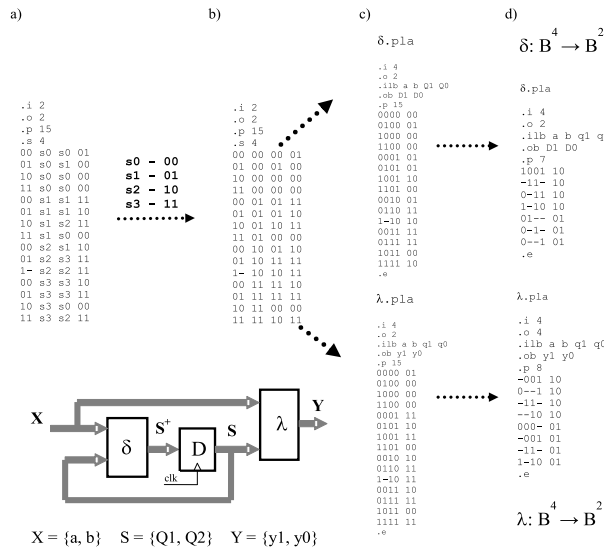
a)

.i 2
.o 2
.p 15
.s 4
00 s0 s0 01
01 s0 s1 00
10 s0 s0 00
11 s0 s0 00
00 s1 s1 11
01 s1 s1 10
10 s1 s2 11
11 s1 s0 00
00 s2 s1 10
01 s2 s3 11
1- s2 s2 11
00 s3 s3 10
01 s3 s3 11
10 s3 s0 00
11 s3 s2 11

s0 - 00
s1 - 01
s2 - 10
s3 - 11

b)

.i 2
.o 2
.p 15
.s 4
00 00 00 01
01 00 01 00
10 00 00 00
11 00 00 00
00 01 01 11
01 01 01 10
10 01 10 11
11 01 00 00
00 10 01 10
01 10 11 11
1- 10 10 11
00 11 11 10
01 11 11 11
10 11 00 00
11 11 10 11

c)

δ.pla

.i 4
.o 2
.ilb a b Q1 Q0
.ob D1 D0
.p 15
0000 00
0100 01
1000 00
1100 00
0001 01
0101 01
1001 10
1101 00
0010 01
0110 11
1-10 10
0011 11
0111 11
1011 00
1111 10
.e

λ.pla

.i 4
.o 2
.ilb a b q1 q0
.ob y1 y0
.p 15
0000 01
0100 00
1000 00
1100 00
0001 11
0101 10
1001 11
1101 00
0010 10
0110 11
1-10 11
0011 10
0111 11
1011 00
1111 11
.e

d)

δ: $B^4 \rightarrow B^2$

δ.pla

.i 4
.o 2
.ilb a b q1 q
.ob D1 D0
.p 7
1001 10
-11- 10
0-11 10
1-10 10
01-- 01
0-1- 01
0--1 01
.e

λ.pla

.i 4
.o 4
.ilb a b q1 q0
.ob y1 y0
.p 8
-001 10
0--1 10
-11- 10
--10 10
000- 01
-001 01
-11- 01
1-10 01
.e

λ: $B^4 \rightarrow B^2$

X
δ
$S^+$
D
clk
S
λ
Y

X = {a, b}   S = {Q1, Q2}   Y = {y1, y0}